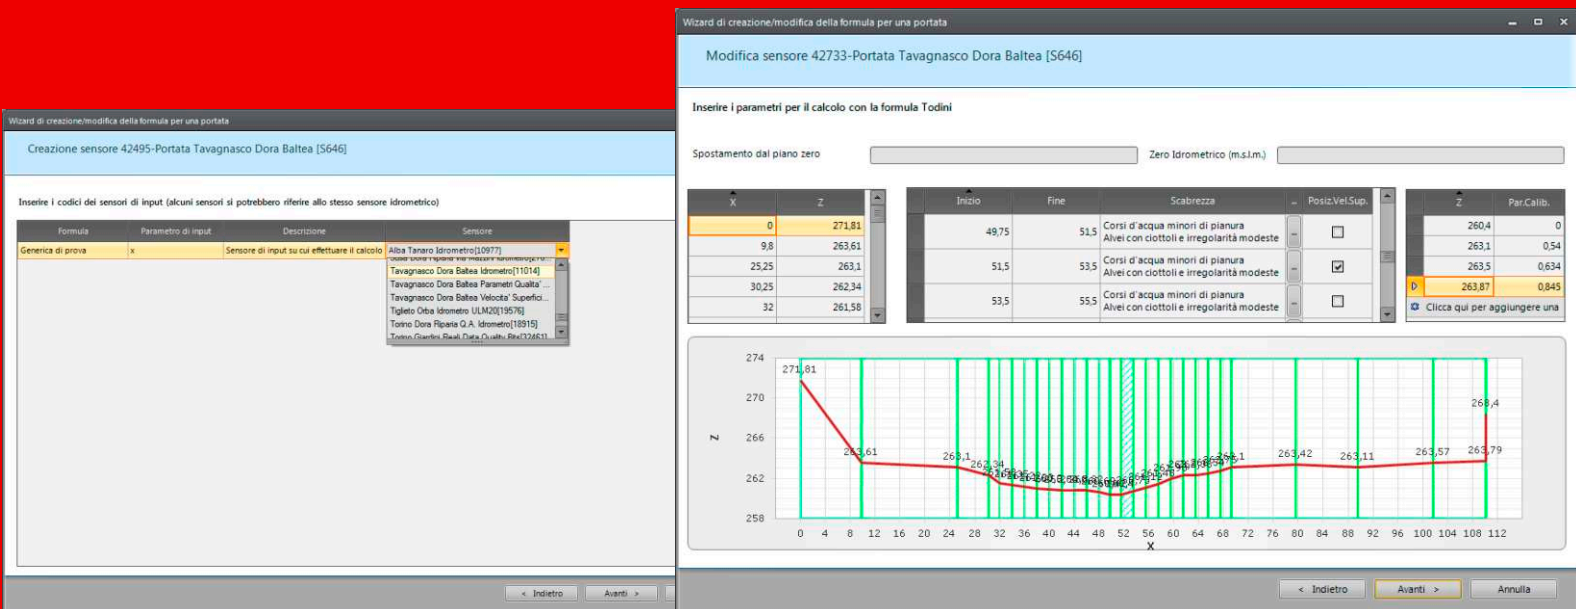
Wizard di creazione/modifica della formula per una portata

Creazione sensore 42495-Portata Tavagnasco Dora Baltea [S646]

Inserire i codici dei sensori di input (alcuni sensori si potrebbero riferire allo stesso sensore idrometrico)

| Formula | Parametro di input | Descrizione | Sensore |
|---|---|---|---|
| Generica di prova | x | Sensore di input su cui effettuare il calcolo | Alba Tanaro Idrometro[10977] |

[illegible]
Tavagnasco Dora Baltea Idrometro[11014]
Tavagnasco Dora Baltea Parametri Qualita' ...
Tavagnasco Dora Baltea Velocita' Superfici...
Tiglieto Orba Idrometro ULM20[19576]
Torino Dora Riparia Q.A. Idrometro[18915]
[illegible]

< Indietro
Avanti >

Wizard di creazione/modifica della formula per una portata

Modifica sensore 42733-Portata Tavagnasco Dora Baltea [S646]

Inserire i parametri per il calcolo con la formula Todini

Spostamento dal piano zero
Zero Idrometrico (m.s.l.m.)

| X | Z |
|---|---|
| 0 | 271,81 |
| 9,8 | 263,61 |
| 25,25 | 263,1 |
| 30,25 | 262,34 |
| 32 | 261,58 |

| Inizio | Fine | Scabrezza | Posiz.Vel.Sup. |
|---|---|---|---|
| 49,75 | 51,5 | Corsi d'acqua minori di pianura Alvei con ciottoli e irregolarità modeste | ☐ |
| 51,5 | 53,5 | Corsi d'acqua minori di pianura Alvei con ciottoli e irregolarità modeste | ☑ |
| 53,5 | 55,5 | Corsi d'acqua minori di pianura Alvei con ciottoli e irregolarità modeste | ☐ |

| Z | Par.Calib. |
|---|---|
| 260,4 | 0 |
| 263,1 | 0,54 |
| 263,5 | 0,634 |
| 263,87 | 0,845 |

Clicca qui per aggiungere una

274
270
266
262
258
Z
271,81
263,61
263,1
262,34
263,1
263,42
263,11
263,57
263,79
268,4
0 4 8 12 16 20 24 28 32 36 40 44 48 52 56 60 64 68 72 76 80 84 88 92 96 100 104 108 112
X

< Indietro
Avanti >
Annulla